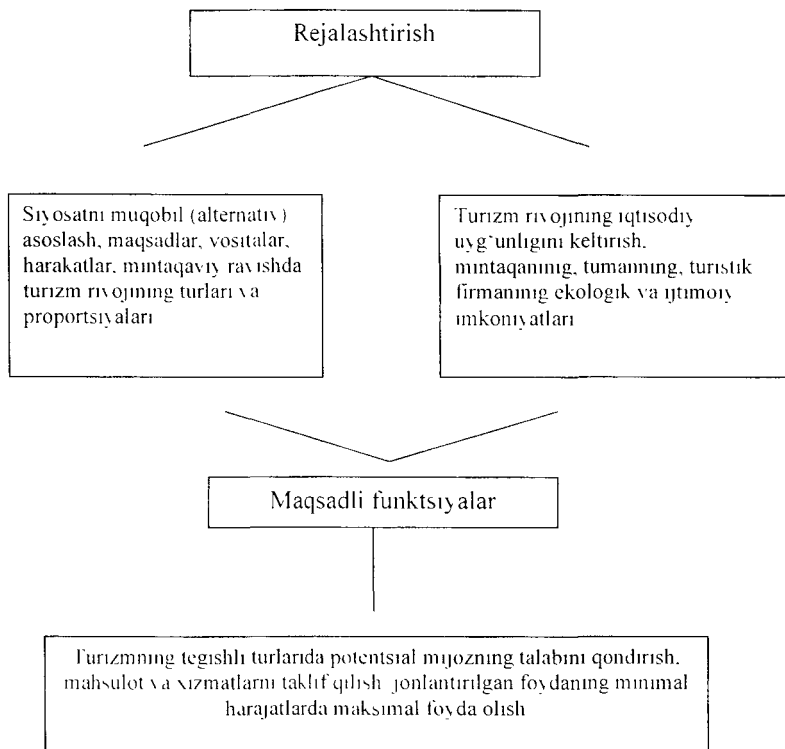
Rejalashtirish

Siyosatni muqobil (alternativ) asoslash, maqsadlar, vositalar, harakatlar, mintaqaviy ravishda turizm rivojining turlari va proportsiyalari

Turizm rivojining iqtisodiy uyg'unligini keltirish, mintaqaning, tumanning, turistik firmaning ekologik va ijtimoiy imkoniyatlari

Maqsadli funktsiyalar

Turizmning tegishli turlarida potentsial mijozning talabini qondirish, mahsulot va xizmatlarni taklif qilish, jonlantirilgan foydaning minimal harajatlarda maksimal foyda olish